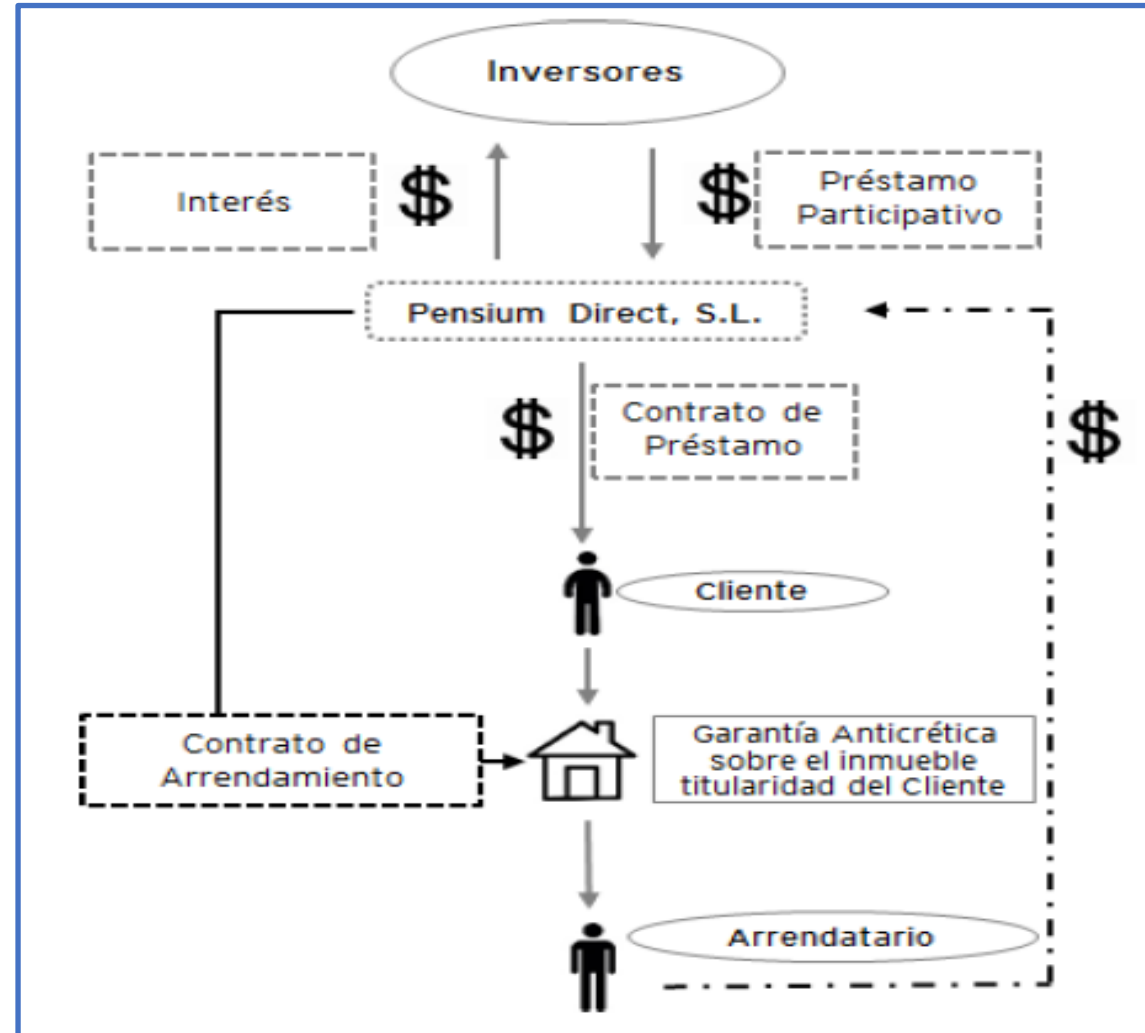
Inversores

Interés

$

$

Préstamo Participativo

Pensium Direct, S.L.

$

Contrato de Préstamo

$

Cliente

Contrato de Arrendamiento

Garantía Anticrética sobre el inmueble titularidad del Cliente

Arrendatario